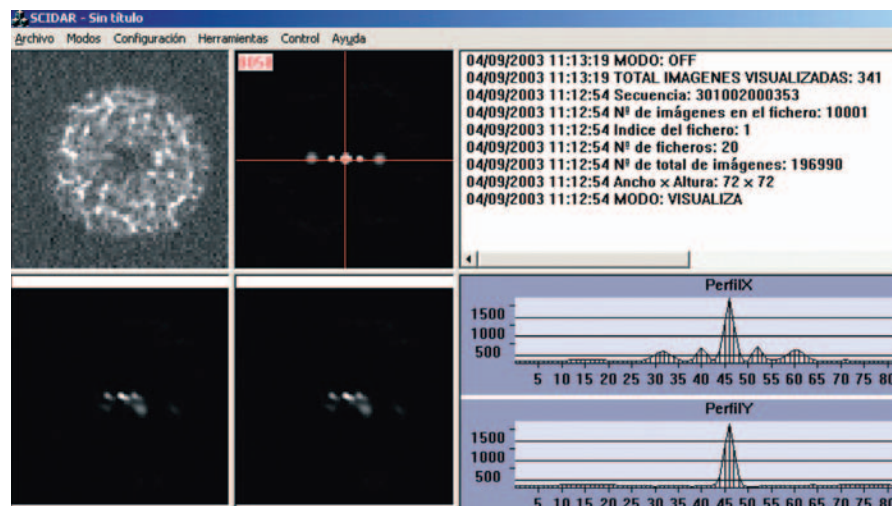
SCIDAR - Sin título

Archivo Modos Configuración Herramientas Control Ayuda

8058

04/09/2003 11:13:19 MODO: OFF
04/09/2003 11:13:19 TOTAL IMAGENES VISUALIZADAS: 341
04/09/2003 11:12:54 Secuencia: 301002000353
04/09/2003 11:12:54 Nº de imágenes en el fichero: 10001
04/09/2003 11:12:54 Indice del fichero: 1
04/09/2003 11:12:54 Nº de ficheros: 20
04/09/2003 11:12:54 Nº de total de imágenes: 196990
04/09/2003 11:12:54 Ancho x Altura: 72 x 72
04/09/2003 11:12:54 MODO: VISUALIZA

PerfilX

1500
1000
500

5 10 15 20 25 30 35 40 45 50 55 60 65 70 75 80

PerfilY

1500
1000
500

5 10 15 20 25 30 35 40 45 50 55 60 65 70 75 80